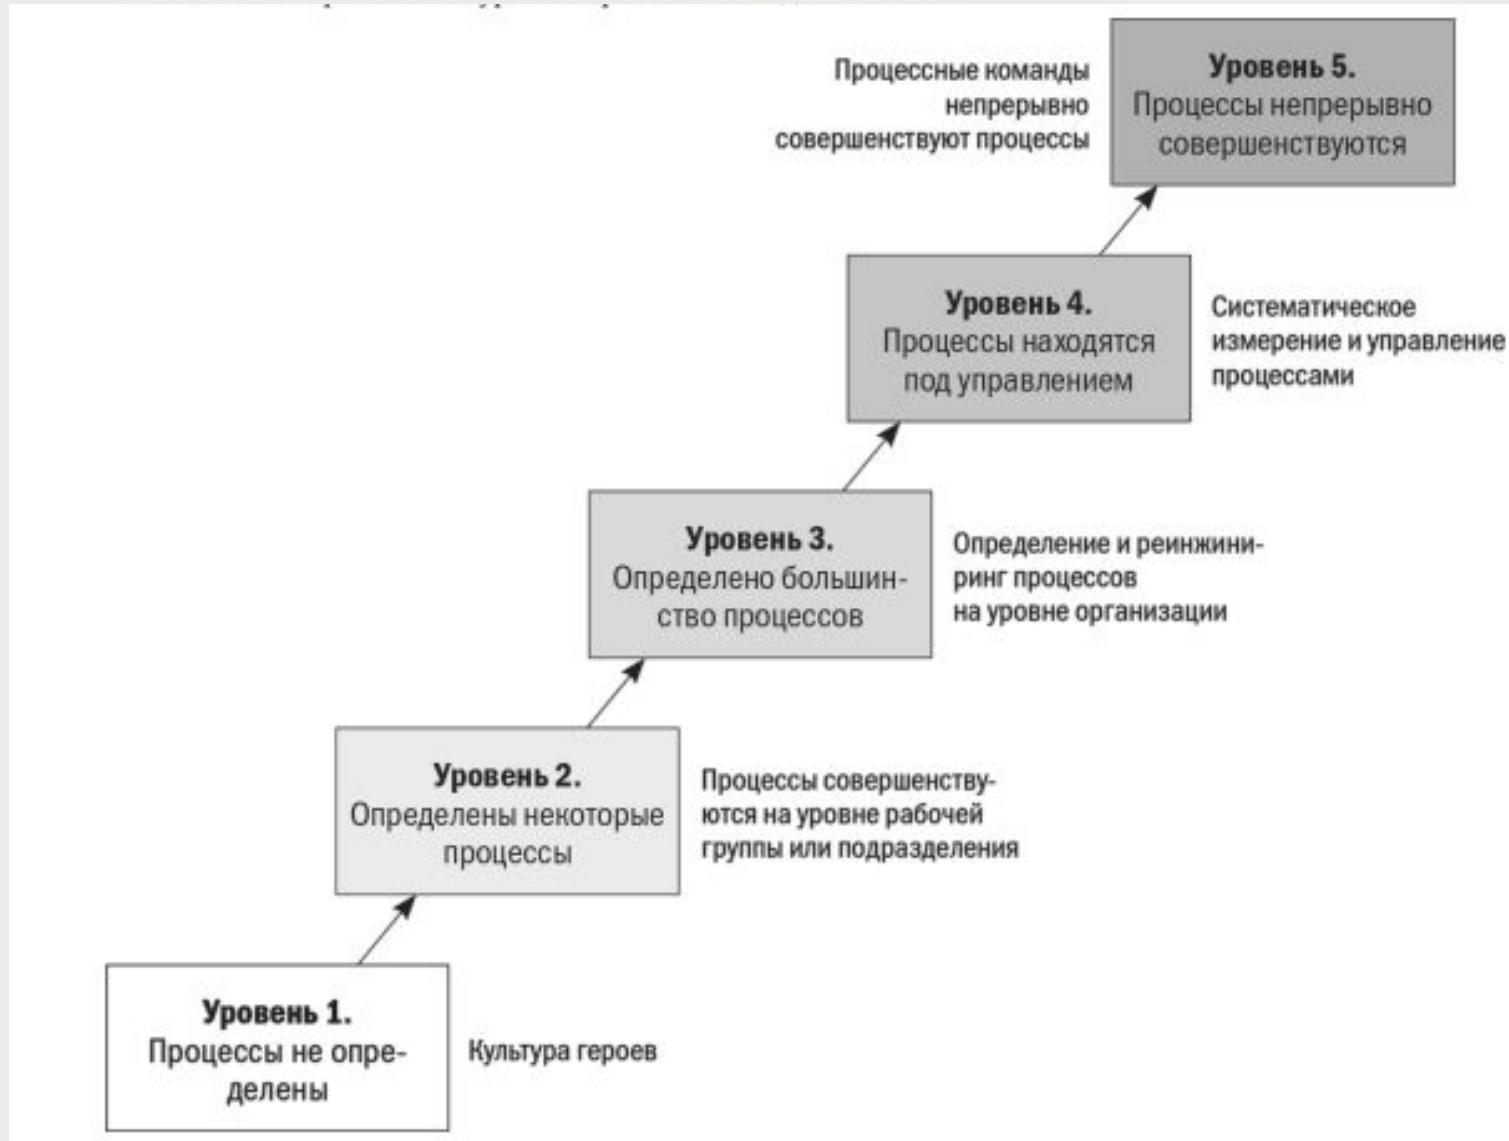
Процессные команды непрерывно совершенствуют процессы

**Уровень 5.**
Процессы непрерывно совершенствуются

**Уровень 4.**
Процессы находятся под управлением

Систематическое измерение и управление процессами

**Уровень 3.**
Определено большинство процессов

Определение и реинжиниринг процессов на уровне организации

**Уровень 2.**
Определены некоторые процессы

Процессы совершенствуются на уровне рабочей группы или подразделения

**Уровень 1.**
Процессы не определены

Культура героев